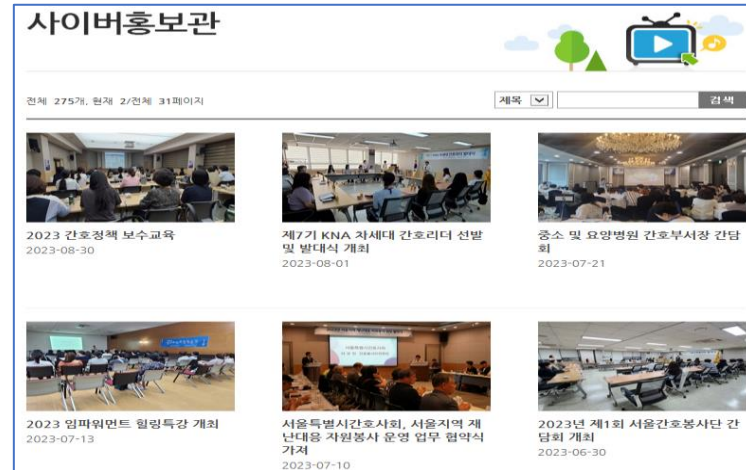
사이버홍보관

전체 275개, 현재 2/전체 31페이지

제목

검색

2023 간호정책 보수교육
2023-08-30

제7기 KNA 차세대 간호리더 선발 및 발대식 개최
2023-08-01

중소 및 요양병원 간호부서장 간담회
2023-07-21

2023 임파워먼트 힐링특강 개최
2023-07-13

서울특별시간호사회, 서울지역 재난대응 자원봉사 운영 업무 협약식 가져
2023-07-10

2023년 제1회 서울간호봉사단 간담회 개최
2023-06-30